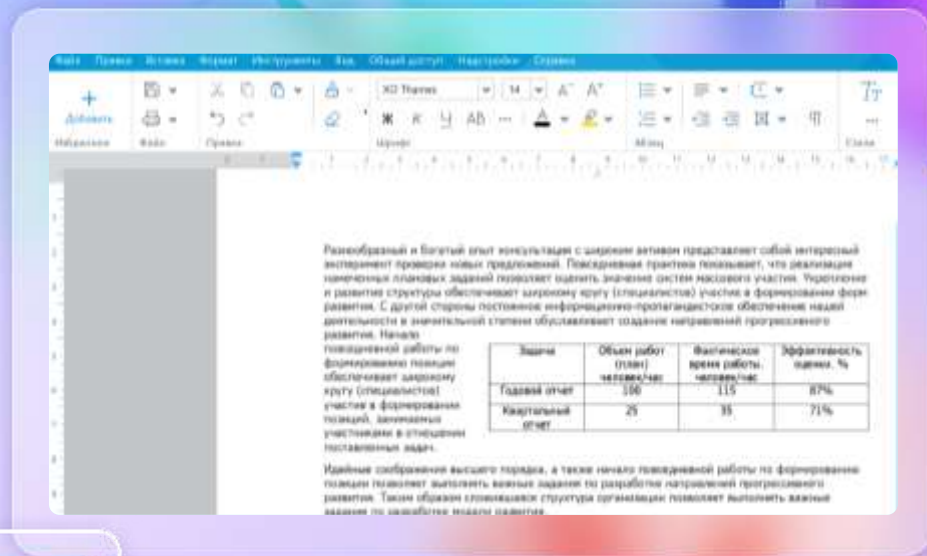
Файл Правка Вставка Формат Инструменты Вид Общий доступ Надстройки Справка

Добавить

Избранное Файл Правка

XO Thames 14

Ж К Ч АВ

Шрифт Абзац Стили

Разнообразный и богатый опыт консультации с широким активом представляет собой интересный эксперимент проверки новых предложений. Повседневная практика показывает, что реализация намеченных плановых заданий позволяет оценить значение систем массового участия. Укрепление и развитие структуры обеспечивает широкому кругу (специалистов) участие в формировании форм развития. С другой стороны постоянное информационно-пропагандистское обеспечение нашей деятельности в значительной степени обуславливает создание направлений прогрессивного развития. Начало повседневной работы по формированию позиции обеспечивает широкому кругу (специалистов) участие в формировании позиций, занимаемых участниками в отношении поставленных задач.

| Задачи | Объем работ (план) человек/час | Фактическое время работы, человек/час | Эффективность оценки, % |
|---|---|---|---|
| Годовой отчет | 100 | 115 | 87% |
| Квартальный отчет | 25 | 35 | 71% |

Идейные соображения высшего порядка, а также начало повседневной работы по формированию позиции позволяет выполнять важные задания по разработке направлений прогрессивного развития. Таким образом сложившаяся структура организации позволяет выполнять важные задания по разработке модели развития.